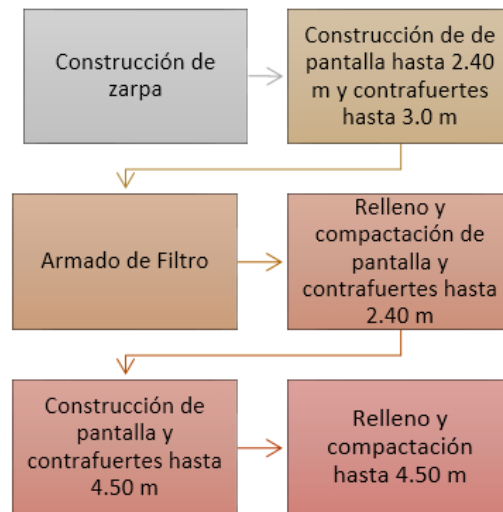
Construcción de zarpa

Construcción de de pantalla hasta 2.40 m y contrafuertes hasta 3.0 m

Armado de Filtro

Relleno y compactación de pantalla y contrafuertes hasta 2.40 m

Construcción de pantalla y contrafuertes hasta 4.50 m

Relleno y compactación hasta 4.50 m